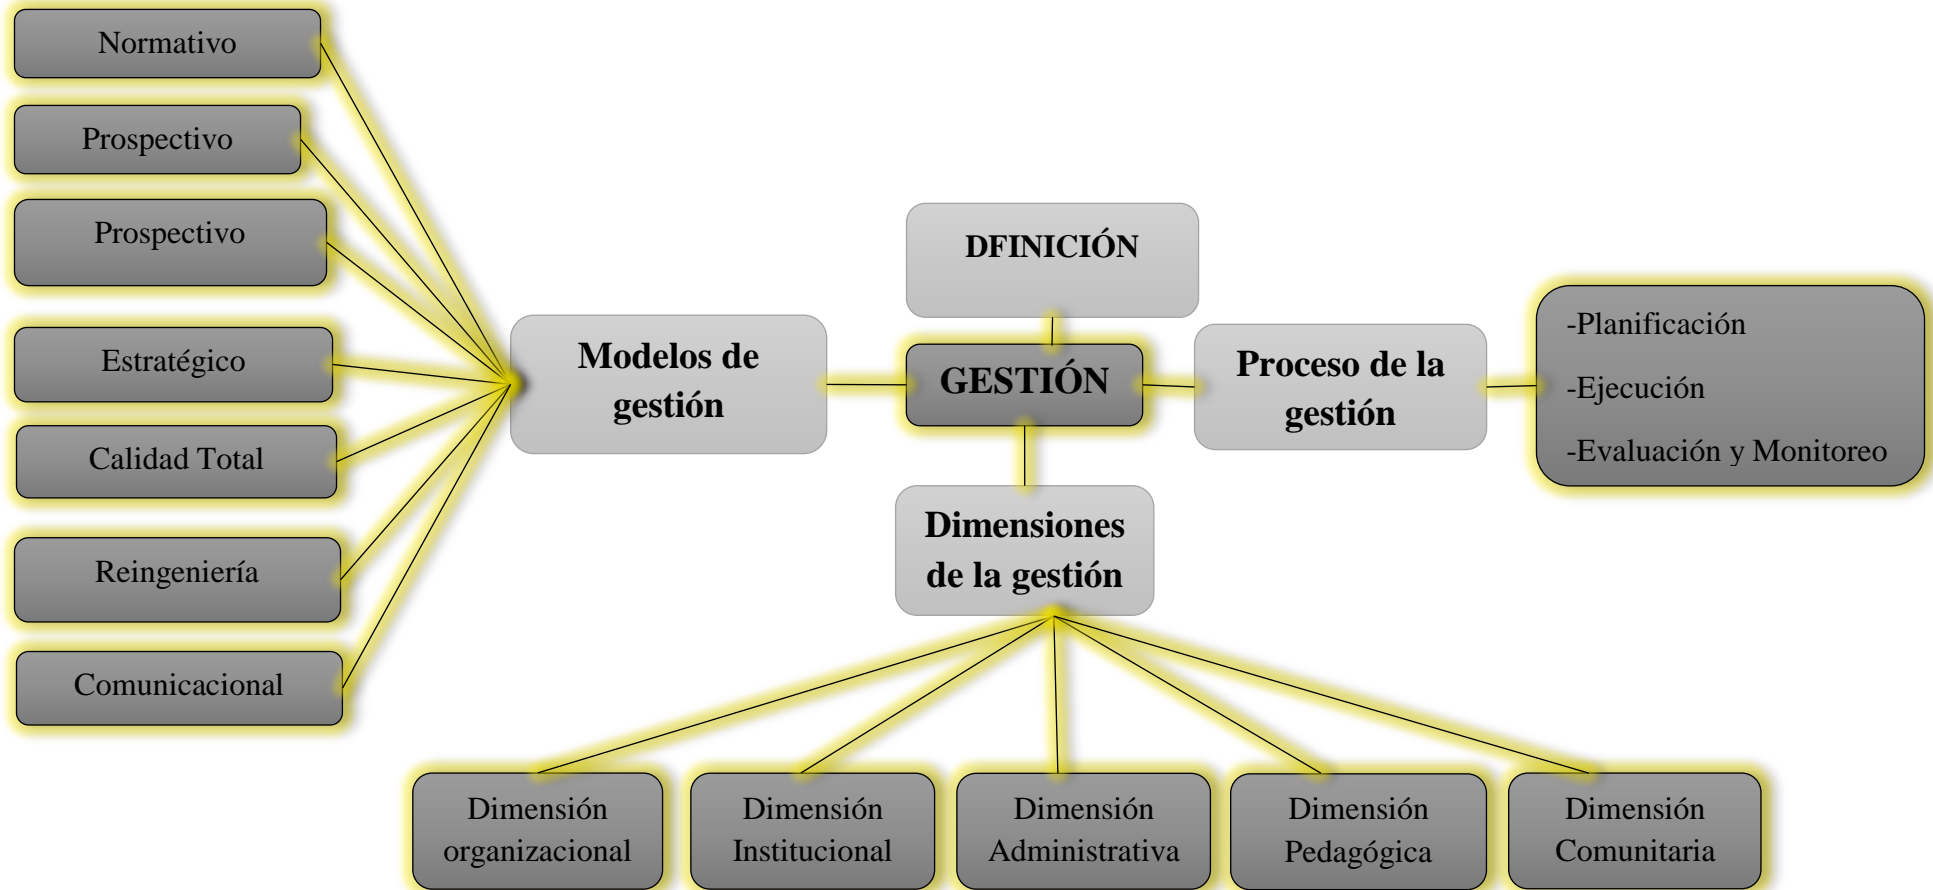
Normativo

Prospectivo

Prospectivo

Estratégico

Calidad Total

Reingeniería

Comunicacional

Modelos de gestión

DFINICIÓN

GESTIÓN

Proceso de la gestión

-Planificación

-Ejecución

-Evaluación y Monitoreo

Dimensiones de la gestión

Dimensión organizacional

Dimensión Institucional

Dimensión Administrativa

Dimensión Pedagógica

Dimensión Comunitaria